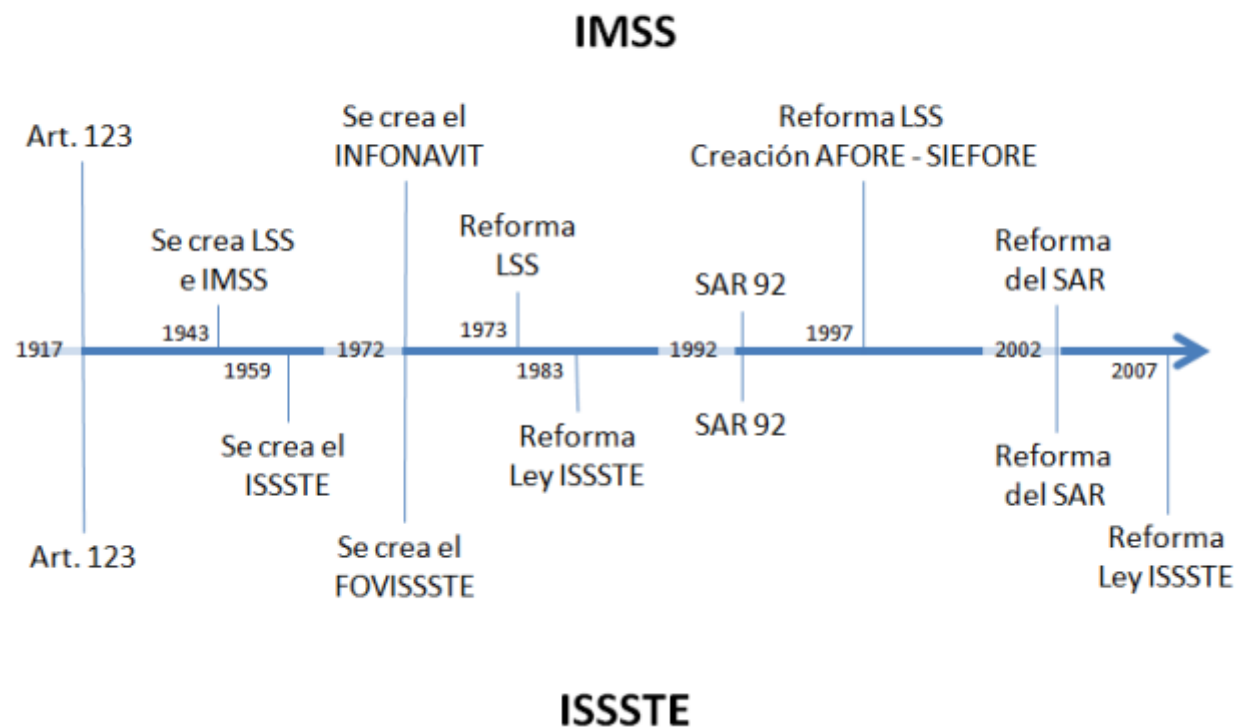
IMSS

Art. 123

Se crea el INFONAVIT

Reforma LSS Creación AFORE - SIEFORE

Se crea LSS e IMSS

Reforma LSS

SAR 92

Reforma del SAR

1943

1973

1997

1917

1959

1972

1983

1992

2002

2007

Se crea el ISSSTE

Reforma Ley ISSSTE

SAR 92

Reforma del SAR

Art. 123

Se crea el FOVISSSTE

Reforma Ley ISSSTE

ISSSTE